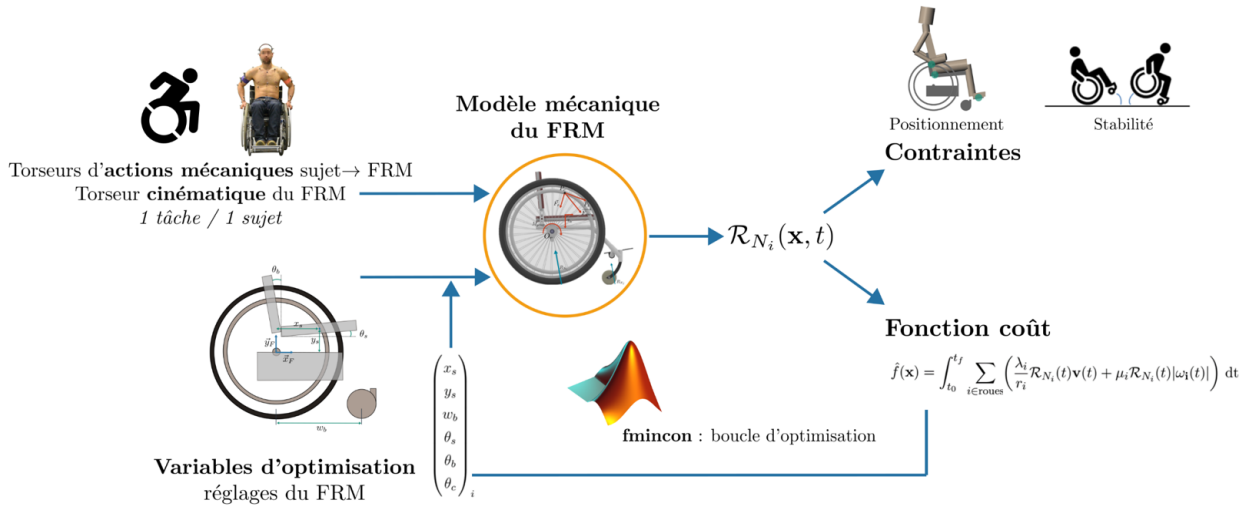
Torseurs d'**actions mécaniques** sujet→ FRM
Torseur **cinématique** du FRM
*1 tâche / 1 sujet*

$\theta_b$
$x_s$
$\theta_s$
$\vec{y}_F$
$y_s$
$\vec{x}_F$
$w_b$

**Variables d'optimisation**
réglages du FRM

$\begin{pmatrix} x_s \\ y_s \\ w_b \\ \theta_s \\ \theta_b \\ \theta_c \end{pmatrix}_i$

**Modèle mécanique du FRM**

$\mathcal{R}_{N_i}(\mathbf{x}, t)$

**fmincon** : boucle d'optimisation

Positionnement
Stabilité
**Contraintes**

**Fonction coût**

$\hat{f}(\mathbf{x}) = \int_{t_0}^{t_f} \sum_{i \in \text{roues}} \left( \frac{\lambda_i}{r_i} \mathcal{R}_{N_i}(t)\mathbf{v}(t) + \mu_i \mathcal{R}_{N_i}(t)|\omega_{\mathbf{i}}(t)| \right) \mathrm{dt}$